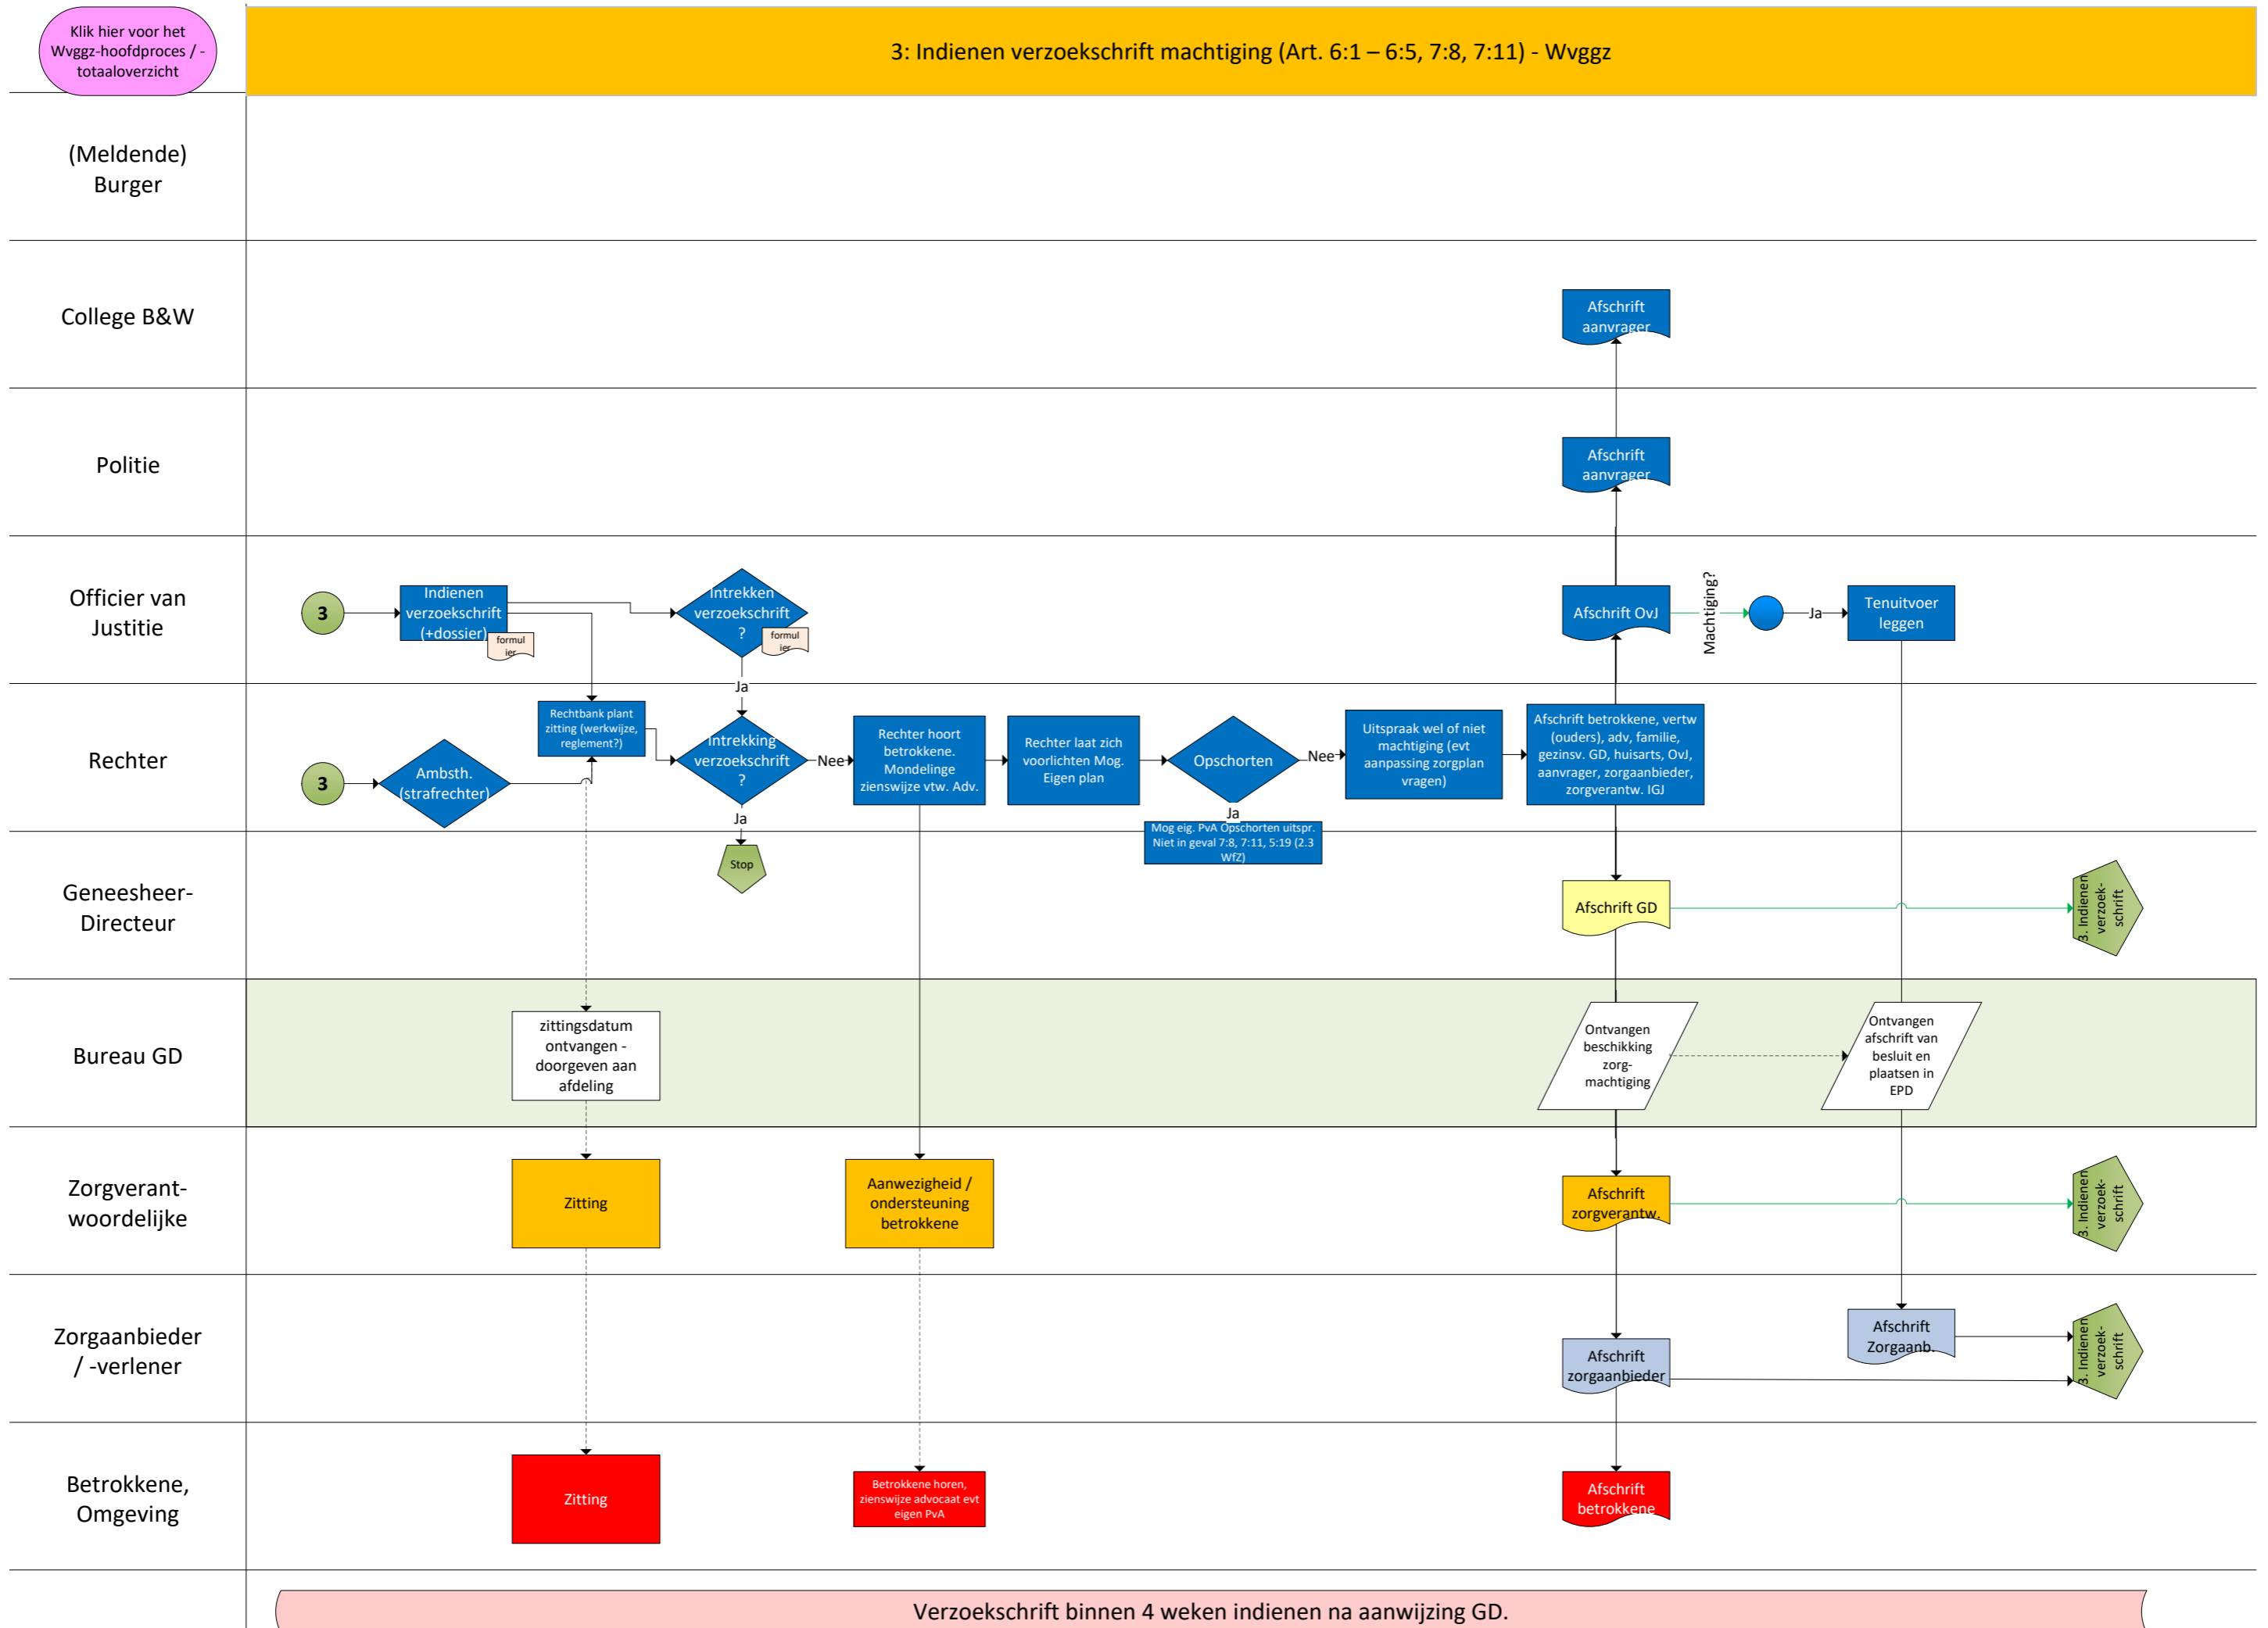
Klik hier voor het Wvggz-hoofdproces / -totaaloverzicht

3: Indienen verzoekschrift machtiging (Art. 6:1 – 6:5, 7:8, 7:11) - Wvggz

(Meldende) Burger

College B&W

Politie

Officier van Justitie

Rechter

Geneesheer-Directeur

Bureau GD

Zorgverant-woordelijke

Zorgaanbieder / -verlener

Betrokkene, Omgeving

Afschrift aanvrager

Afschrift aanvrager

3

Indienen verzoekschrift (+dossier)

formulier

Intrekken verzoekschrift ?

formulier

Ja

Afschrift OvJ

Machtiging?

Ja

Tenuitvoer leggen

Rechtbank plant zitting (werkwijze, reglement?)

3

Ambsth. (strafrechter)

Intrekking verzoekschrift ?

Nee

Rechter hoort betrokkene. Mondelinge zienswijze vtw. Adv.

Rechter laat zich voorlichten Mog. Eigen plan

Opschorten

Nee

Uitspraak wel of niet machtiging (evt aanpassing zorgplan vragen)

Afschrift betrokkene, vertw (ouders), adv, familie, gezinsv. GD, huisarts, OvJ, aanvrager, zorgaanbieder, zorgverantw. IGJ

Ja

Ja

Mog eig. PvA Opschorten uitspr. Niet in geval 7:8, 7:11, 5:19 (2.3 Wfz)

Stop

Afschrift GD

3. Indienen verzoek-schrift

zittingsdatum ontvangen - doorgeven aan afdeling

Ontvangen beschikking zorg-machtiging

Ontvangen afschrift van besluit en plaatsen in EPD

Zitting

Aanwezigheid / ondersteuning betrokkene

Afschrift zorgverantw.

3. Indienen verzoek-schrift

Afschrift Zorgaanb.

Afschrift zorgaanbieder

3. Indienen verzoek-schrift

Zitting

Betrokkene horen, zienswijze advocaat evt eigen PvA

Afschrift betrokkene

Verzoekschrift binnen 4 weken indienen na aanwijzing GD.